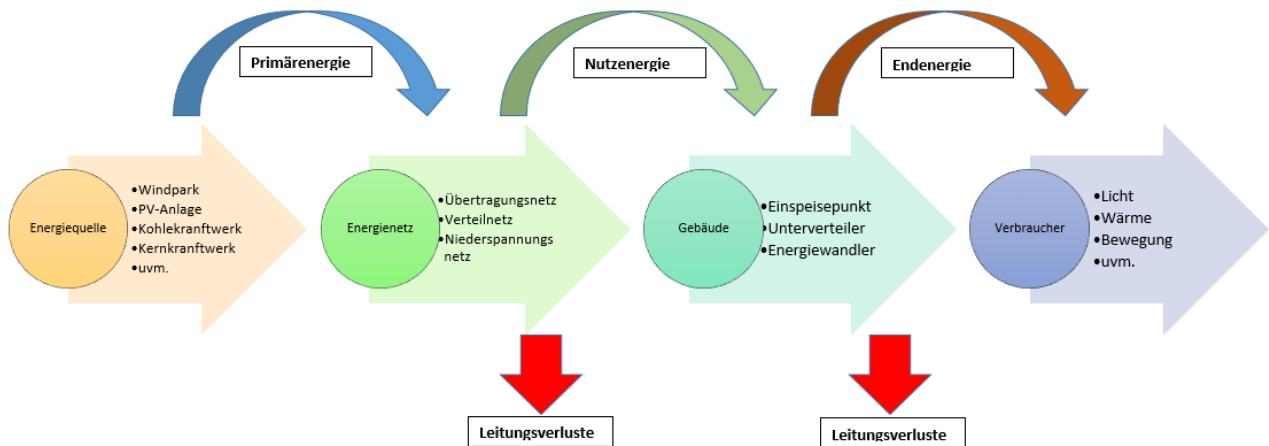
Primärenergie

Nutzenergie

Endenergie

Energiequelle

•Windpark
•PV-Anlage
•Kohlekraftwerk
•Kernkraftwerk
•uvm.

Energienetz

•Übertragungsnetz
•Verteilnetz
•Niederspannungsnetz

Gebäude

•Einspeisepunkt
•Unterverteiler
•Energiewandler

Verbraucher

•Licht
•Wärme
•Bewegung
•uvm.

Leitungsverluste

Leitungsverluste